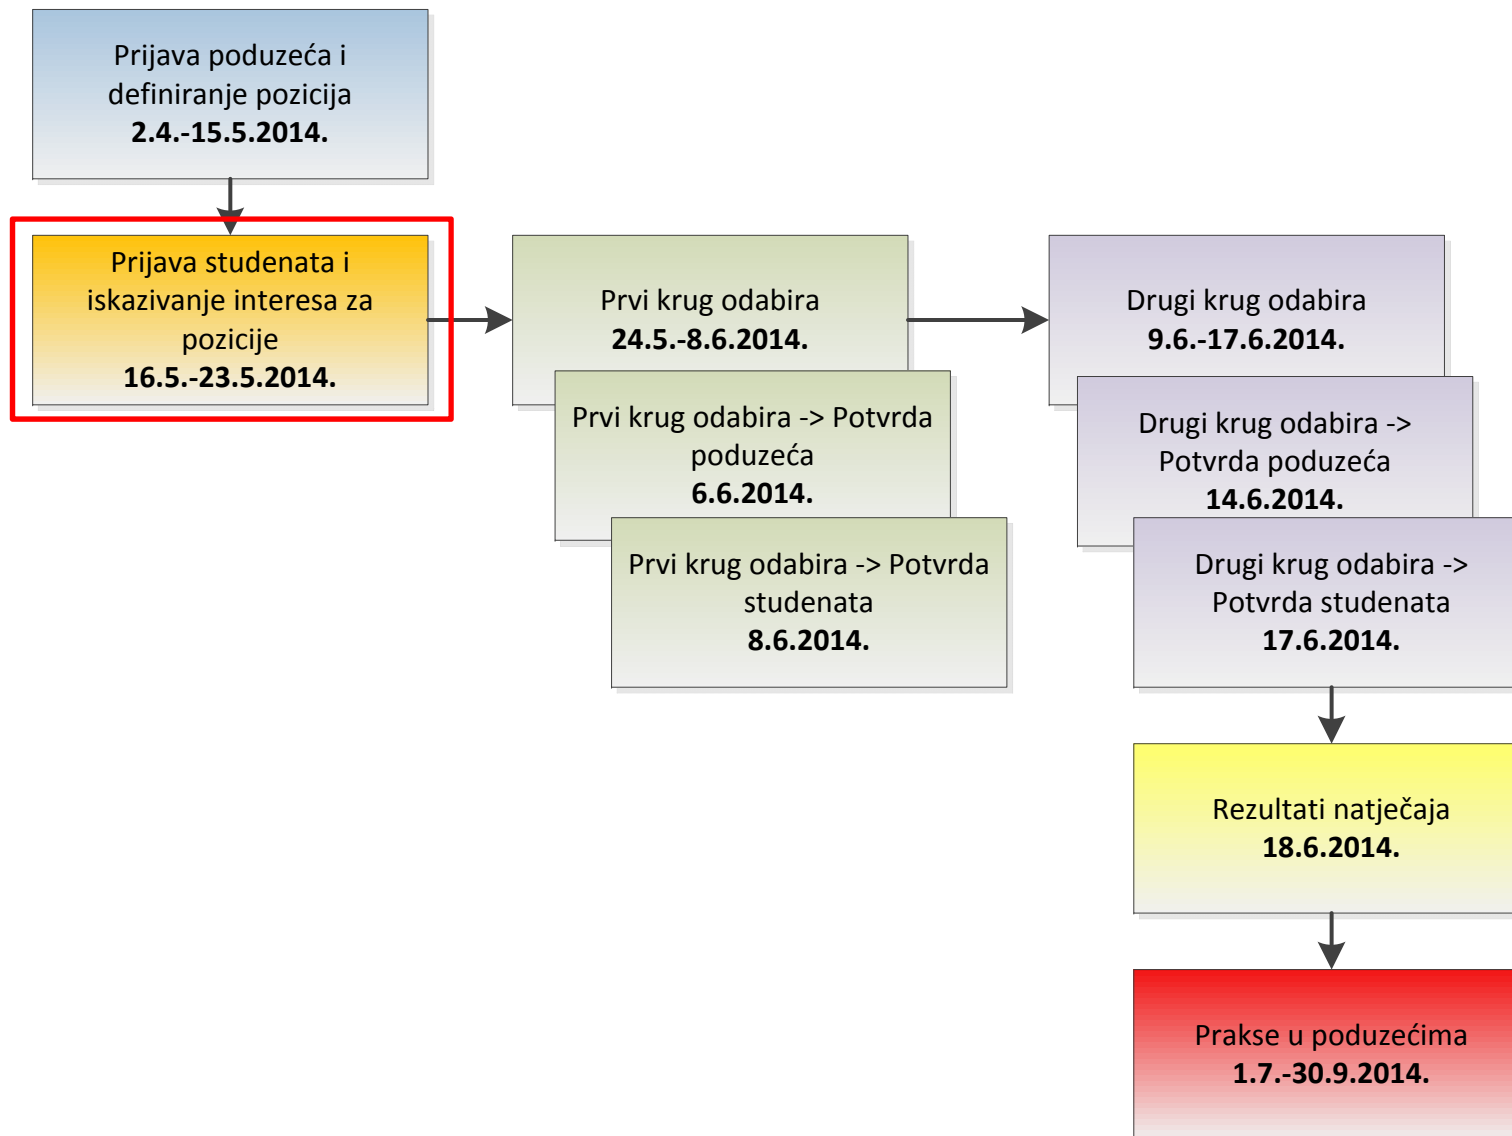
Prijava poduzeća i definiranje pozicija
**2.4.-15.5.2014.**

Prijava studenata i iskazivanje interesa za pozicije
**16.5.-23.5.2014.**

Prvi krug odabira
**24.5.-8.6.2014.**

Prvi krug odabira -> Potvrda poduzeća
**6.6.2014.**

Prvi krug odabira -> Potvrda studenata
**8.6.2014.**

Drugi krug odabira
**9.6.-17.6.2014.**

Drugi krug odabira -> Potvrda poduzeća
**14.6.2014.**

Drugi krug odabira -> Potvrda studenata
**17.6.2014.**

Rezultati natječaja
**18.6.2014.**

Prakse u poduzećima
**1.7.-30.9.2014.**